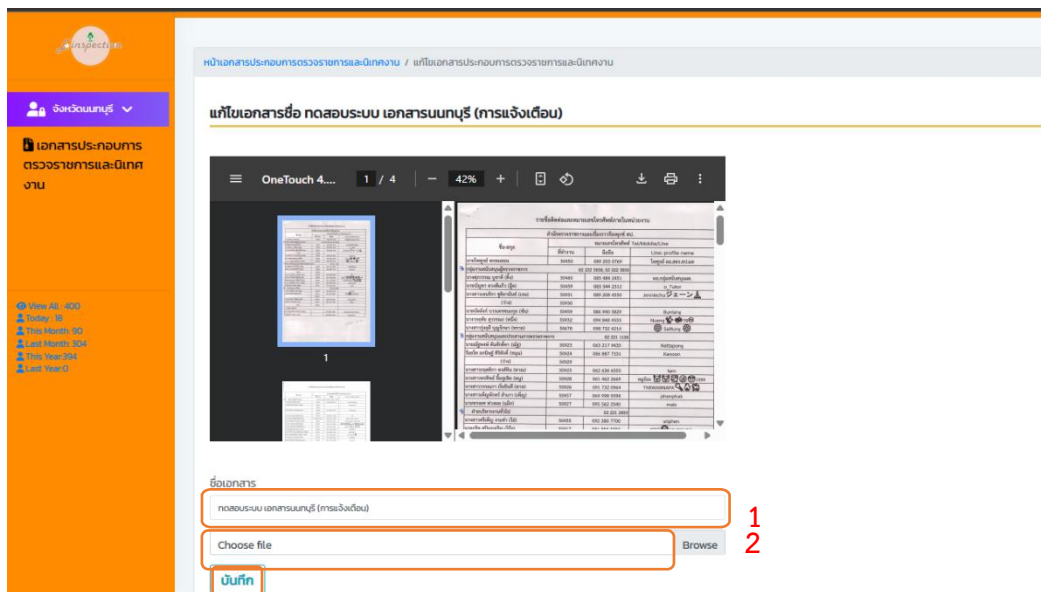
inspection

จังหวัดนนทบุรี

เอกสารประกอบการตรวจราชการและนิเทศงาน

View All : 400
Today : 18
This Month: 90
Last Month: 304
This Year:394
Last Year:0

หน้าเอกสารประกอบการตรวจราชการและนิเทศงาน / แก้ไขเอกสารประกอบการตรวจราชการและนิเทศงาน

แก้ไขเอกสารชื่อ ทดสอบระบบ เอกสารนนทบุรี (การแจ้งเตือน)

OneTouch 4.... 1 / 4 — 42% +

1

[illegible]

ชื่อเอกสาร

ทดสอบระบบ เอกสารนนทบุรี (การแจ้งเตือน)

1

Choose file

Browse

2

บันทึก